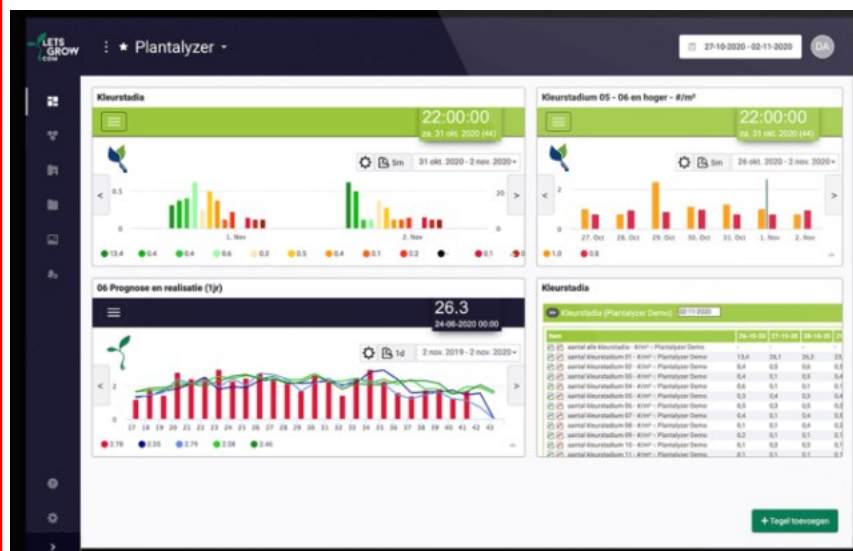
LETS GROW .COM

⋮ ★ Plantalyzer ▾

27-10-2020 - 02-11-2020

DA

Kleurstadia

22:00:00
za. 31 okt. 2020 (44)

5m

31 okt. 2020 - 2 nov. 2020

0.5
0
20
0
1. Nov
2. Nov

13.4
0.4
0.4
0.6
0.3
0.5
0.4
0.1
0.2
0.1

Kleurstadium 05 - 06 en hoger - #/m²

22:00:00
za. 31 okt. 2020 (44)

5m

26 okt. 2020 - 2 nov. 2020

2
0
27. Oct
28. Oct
29. Oct
30. Oct
31. Oct
1. Nov
2. Nov

1.0
0.8

06 Prognose en realisatie (1jr)

26.3
24-06-2020 00:00

1d

2 nov. 2019 - 2 nov. 2020

2
0
17 18 19 20 21 22 23 24 25 26 27 28 29 30 31 32 33 34 35 36 37 38 39 40 41 42 43

3.76
2.55
2.79
3.58
2.46

Kleurstadia

Kleurstadia (Plantalyzer Demo) 02-11-2020

| Item | 26-10-20 | 27-10-20 | 28-10-20 | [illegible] |
|---|---|---|---|---|
| aantal alle kleurstadia - #/m² - Plantalyzer Demo | | | | |
| aantal kleurstadium 01 - #/m² - Plantalyzer Demo | 13,4 | 26,1 | 26,3 | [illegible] |
| aantal kleurstadium 02 - #/m² - Plantalyzer Demo | 0,4 | 0,5 | 0,6 | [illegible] |
| aantal kleurstadium 03 - #/m² - Plantalyzer Demo | 0,4 | 0,1 | 0,3 | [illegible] |
| aantal kleurstadium 04 - #/m² - Plantalyzer Demo | 0,6 | 0,1 | 0,1 | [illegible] |
| aantal kleurstadium 05 - #/m² - Plantalyzer Demo | 0,3 | 0,4 | 0,3 | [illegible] |
| aantal kleurstadium 06 - #/m² - Plantalyzer Demo | 0,5 | 0,3 | 0,5 | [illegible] |
| aantal kleurstadium 07 - #/m² - Plantalyzer Demo | 0,4 | 0,1 | 0,3 | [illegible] |
| aantal kleurstadium 08 - #/m² - Plantalyzer Demo | 0,1 | 0,1 | 0,4 | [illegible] |
| aantal kleurstadium 09 - #/m² - Plantalyzer Demo | 0,2 | 0,1 | 0,1 | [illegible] |
| aantal kleurstadium 10 - #/m² - Plantalyzer Demo | 0,1 | 0,3 | 0,3 | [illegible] |
| aantal kleurstadium 11 - #/m² - Plantalyzer Demo | 0,1 | 0,1 | 0,1 | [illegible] |

+ Tegel toevoegen